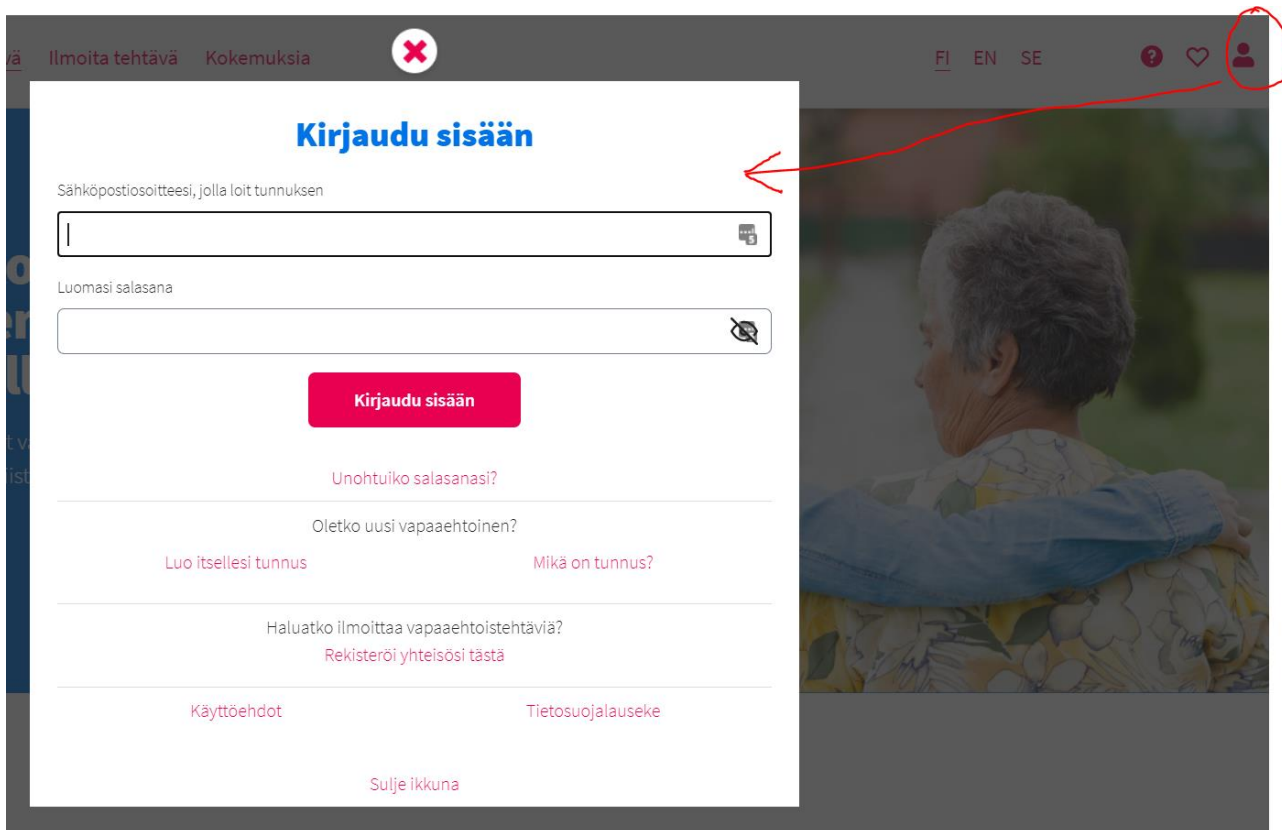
vä Ilmoita tehtävä Kokemuksia

FI EN SE

Kirjaudu sisään

Sähköpostiosoitteesi, jolla loit tunnuksen

Luomasi salasana

Kirjaudu sisään

Unohtuiko salasanasi?

Oletko uusi vapaaehtoinen?

Luo itsellesi tunnus

Mikä on tunnus?

Haluatko ilmoittaa vapaaehtoistehtäviä?

Rekisteröi yhteisösi tästä

Käyttöehdot

Tietosuojalauseke

Sulje ikkuna